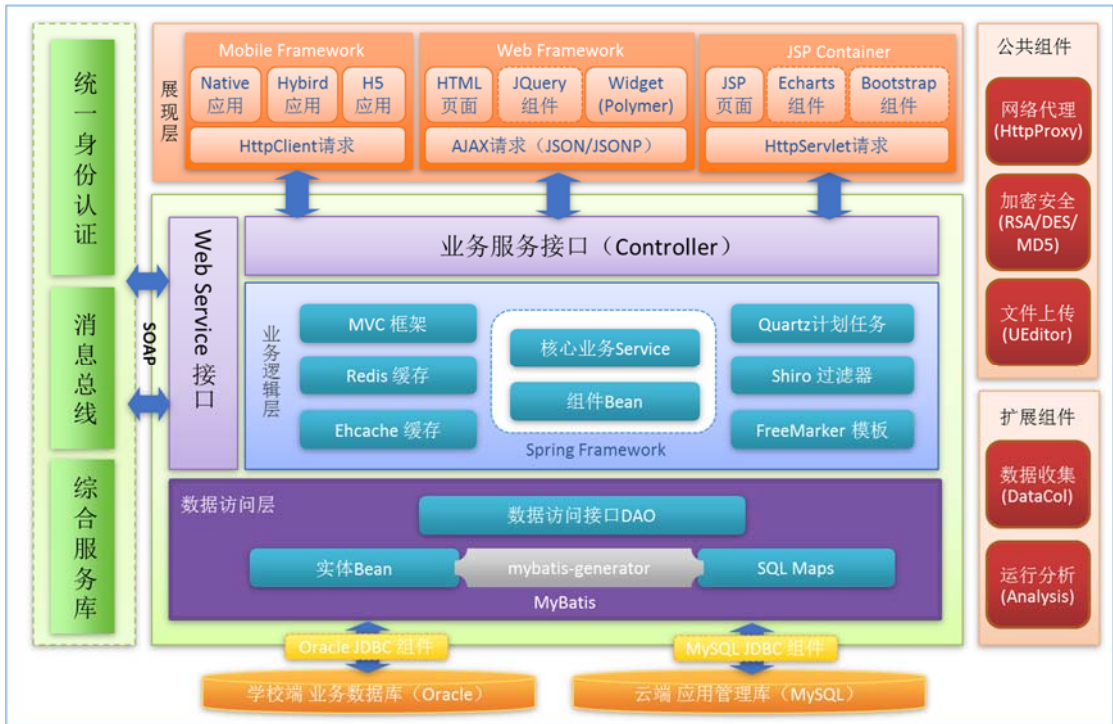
统一身份认证

消息总线

综合服务库

展现层

Mobile Framework

Native 应用

Hybird 应用

H5 应用

HttpClient请求

Web Framework

HTML 页面

JQuery 组件

Widget (Polymer)

AJAX请求（JSON/JSONP）

JSP Container

JSP 页面

Echarts 组件

Bootstrap 组件

HttpServlet请求

公共组件

网络代理 (HttpProxy)

加密安全 (RSA/DES/MD5)

文件上传 (UEditor)

扩展组件

数据收集 (DataCol)

运行分析 (Analysis)

SOAP

Web Service 接口

业务服务接口（Controller）

业务逻辑层

MVC 框架

Redis 缓存

Ehcache 缓存

核心业务Service

组件Bean

Spring Framework

Quartz计划任务

Shiro 过滤器

FreeMarker 模板

数据访问层

数据访问接口DAO

实体Bean

mybatis-generator

SQL Maps

MyBatis

Oracle JDBC 组件

MySQL JDBC 组件

学校端 业务数据库（Oracle）

云端 应用管理库（MySQL）